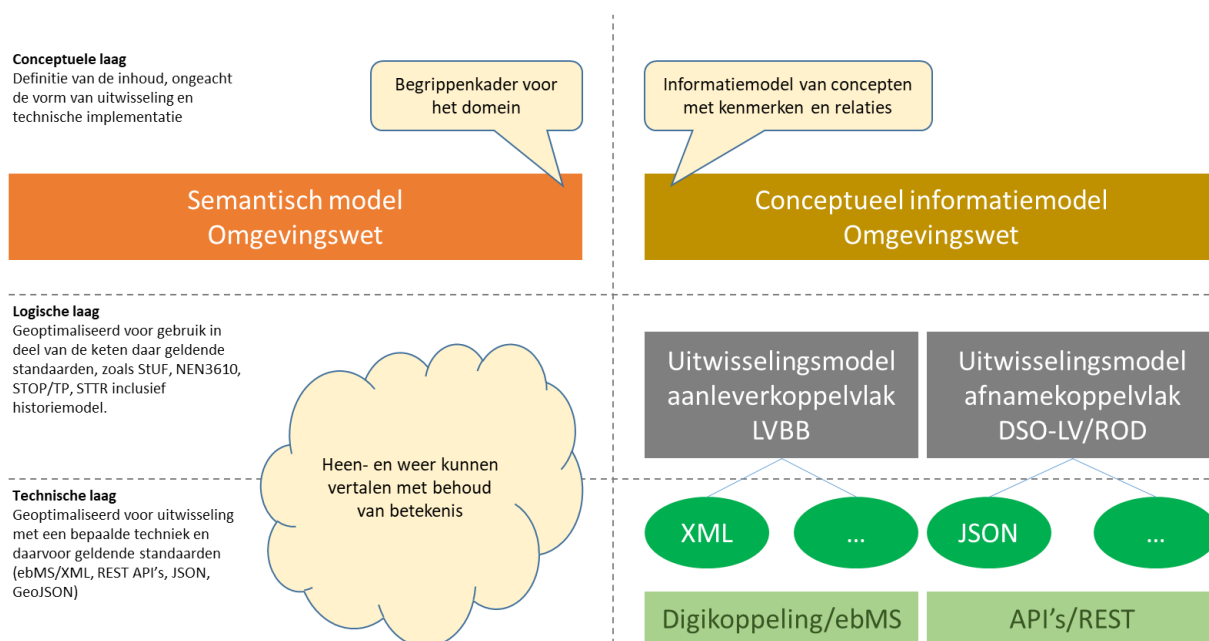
Conceptuele laag
Definitie van de inhoud, ongeacht de vorm van uitwisseling en technische implementatie

Begrippenkader voor het domein

Informatiemodel van concepten met kenmerken en relaties

Semantisch model Omgevingswet

Conceptueel informatiemodel Omgevingswet

Logische laag
Geoptimaliseerd voor gebruik in deel van de keten daar geldende standaarden, zoals StUF, NEN3610, STOP/TP, STTR inclusief historiemodel.

Uitwisselingsmodel aanleverkoppelvlak LVBB

Uitwisselingsmodel afnamekoppelvlak DSO-LV/ROD

Heen- en weer kunnen vertalen met behoud van betekenis

Technische laag
Geoptimaliseerd voor uitwisseling met een bepaalde techniek en daarvoor geldende standaarden (ebMS/XML, REST API's, JSON, GeoJSON)

XML

...

JSON

...

Digikoppeling/ebMS

API's/REST